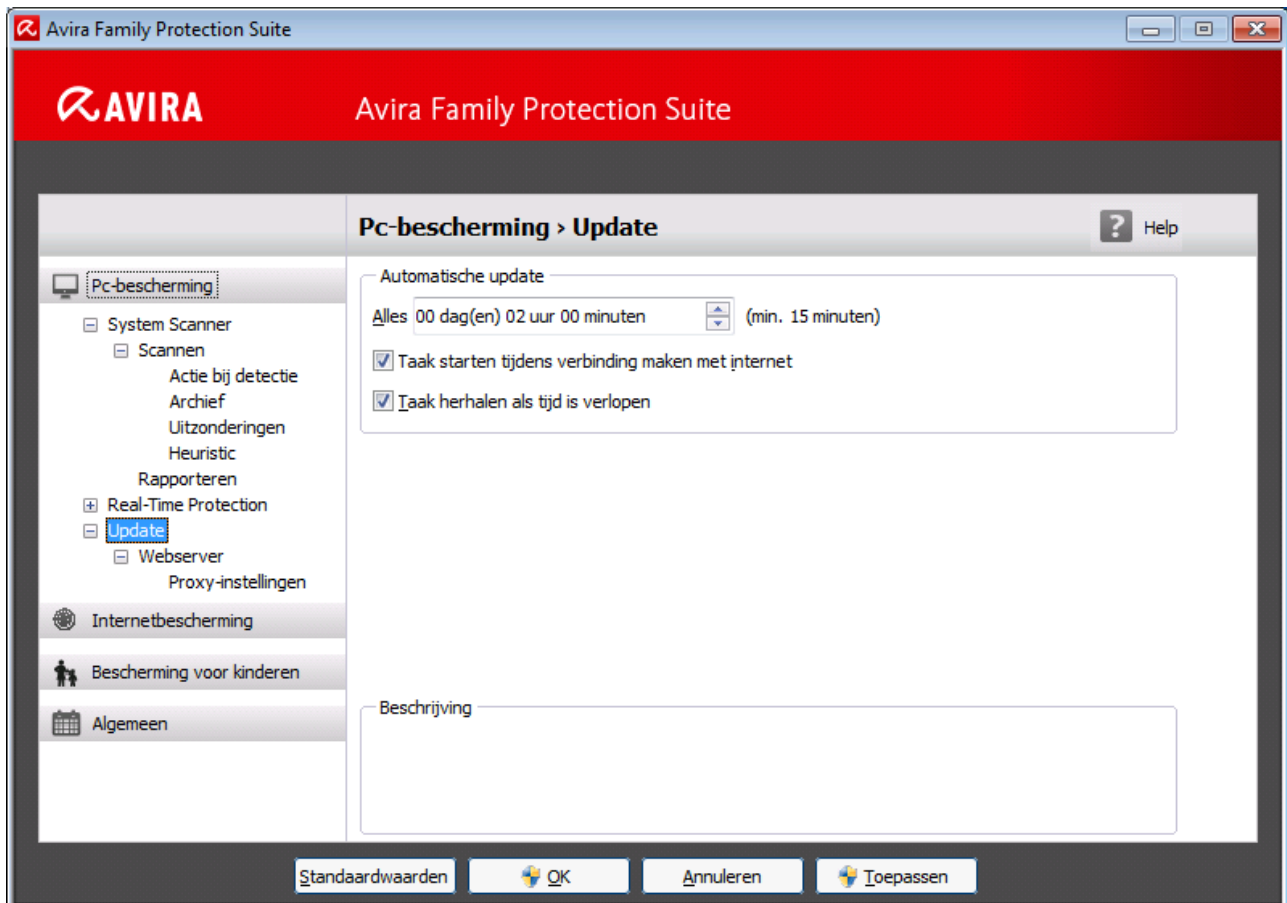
Avira Family Protection Suite

AVIRA

Avira Family Protection Suite

Pc-bescherming › Update

Help

Pc-bescherming

System Scanner

Scannen

Actie bij detectie

Archief

Uitzonderingen

Heuristic

Rapporteren

Real-Time Protection

Update

Webserver

Proxy-instellingen

Internetbescherming

Bescherming voor kinderen

Algemeen

Automatische update

Alles 00 dag(en) 02 uur 00 minuten (min. 15 minuten)

Taak starten tijdens verbinding maken met internet

Taak herhalen als tijd is verlopen

Beschrijving

Standaardwaarden

OK

Annuleren

Toepassen